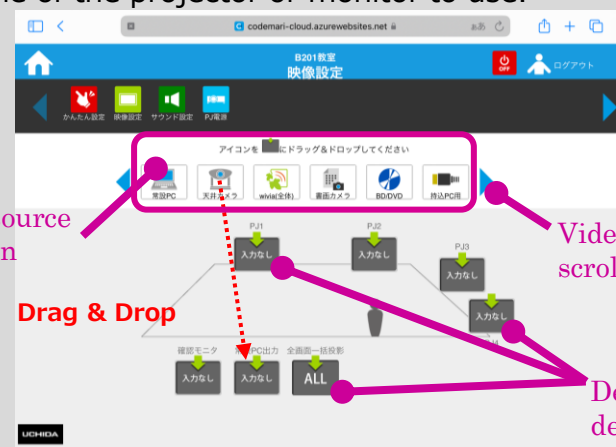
s of the projector or monitor to use.

codemari-cloud.azurewebsites.net

ぁあ

B201教室
映像設定

OFF

ログアウト

かんたん設定 映像設定 サウンド設定 PJ電源

アイコンを にドラッグ＆ドロップしてください

常設PC 天井カメラ wivia(全体) 書画カメラ BD/DVD 持込PC用

ource
n

Vide
scrol

PJ1
入力なし

PJ2
入力なし

PJ3
入力なし

入力なし

Drag & Drop

確認モニタ
入力なし

PC出力
入力なし

全画面一括投影
ALL

D
de

UCHIDA